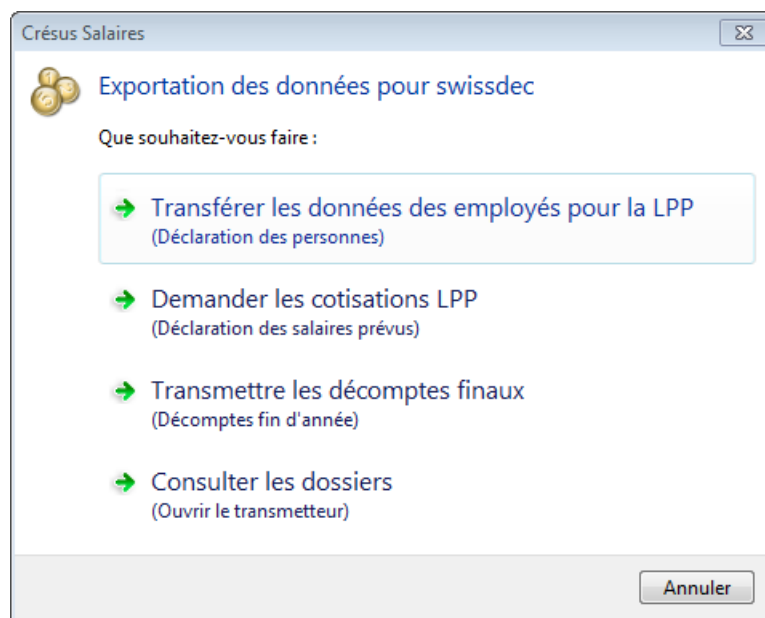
Crésus Salaires

Exportation des données pour swissdec

Que souhaitez-vous faire :

Transférer les données des employés pour la LPP
(Déclaration des personnes)

Demander les cotisations LPP
(Déclaration des salaires prévus)

Transmettre les décomptes finaux
(Décomptes fin d'année)

Consulter les dossiers
(Ouvrir le transmetteur)

Annuler